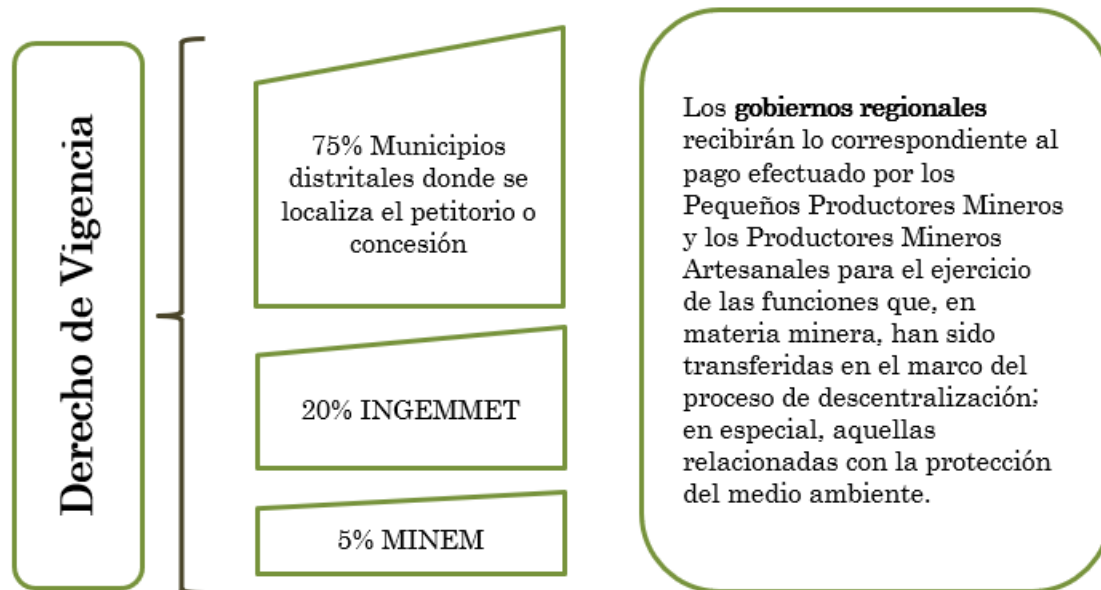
Derecho de Vigencia

75% Municipios distritales donde se localiza el petitorio o concesión

20% INGEMMET

5% MINEM

Los **gobiernos regionales** recibirán lo correspondiente al pago efectuado por los Pequeños Productores Mineros y los Productores Mineros Artesanales para el ejercicio de las funciones que, en materia minera, han sido transferidas en el marco del proceso de descentralización; en especial, aquellas relacionadas con la protección del medio ambiente.